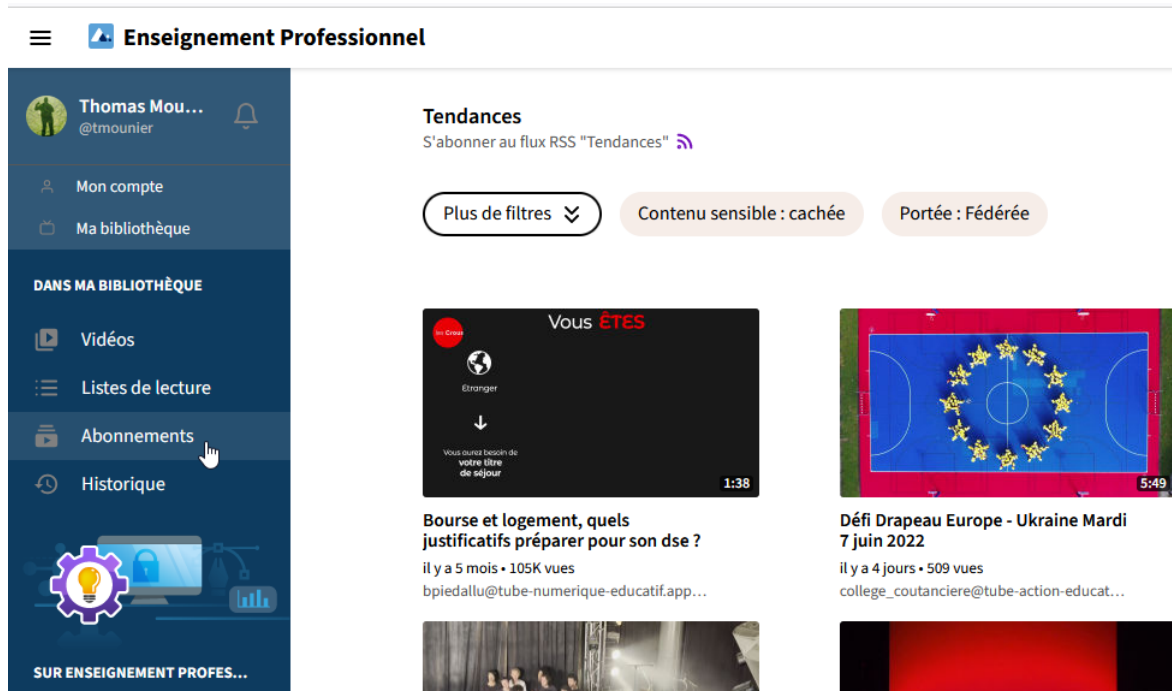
Enseignement Professionnel

Thomas Mou...
@tmounier

Mon compte

Ma bibliothèque

DANS MA BIBLIOTHÈQUE

Vidéos

Listes de lecture

Abonnements

Historique

SUR ENSEIGNEMENT PROFES...

Tendances

S'abonner au flux RSS "Tendances"

Plus de filtres

Contenu sensible : cachée

Portée : Fédérée

les Crous

Vous ÊTES

Etranger

Vous aurez besoin de votre titre de séjour

1:38

Bourse et logement, quels justificatifs préparer pour son dse ?

il y a 5 mois • 105K vues

bpiedallu@tube-numerique-educatif.app...

5:49

Défi Drapeau Europe - Ukraine Mardi 7 juin 2022

il y a 4 jours • 509 vues

college_coutanciere@tube-action-educat...